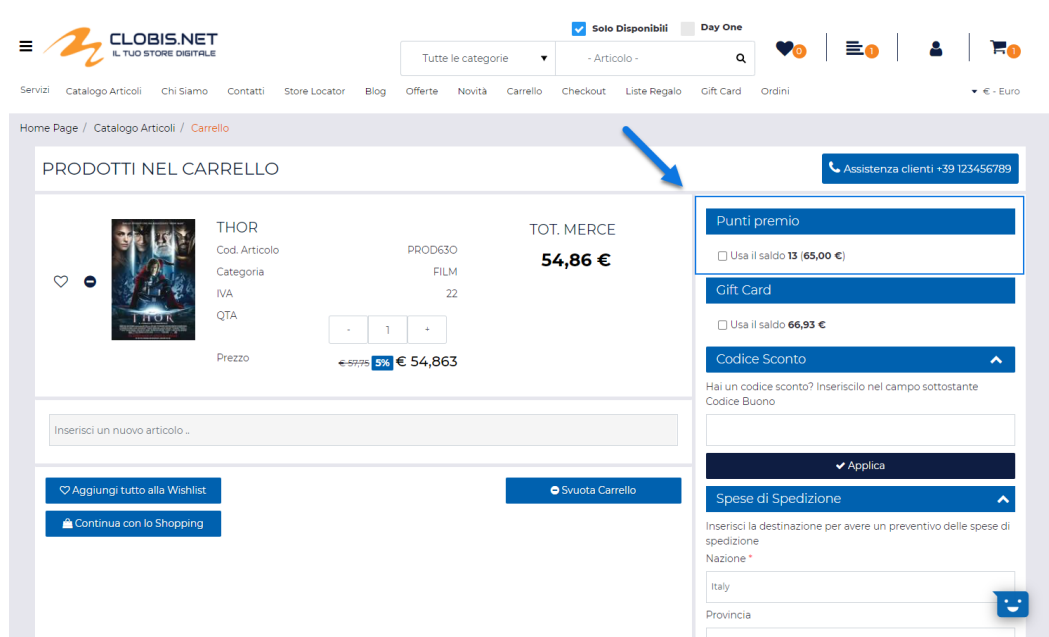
CLOBIS.NET
IL TUO STORE DIGITALE

Solo Disponibili Day One

Tutte le categorie
- Articolo -

0 1 1

Servizi Catalogo Articoli Chi Siamo Contatti Store Locator Blog Offerte Novità Carrello Checkout Liste Regalo Gift Card Ordini € - Euro

Home Page / Catalogo Articoli / Carrello

PRODOTTI NEL CARRELLO

Assistenza clienti +39 123456789

THOR
Cod. Articolo PROD63O
Categoria FILM
IVA 22
QTA
- 1 +
Prezzo € 57,75 5% € 54,863

TOT. MERCE
54,86 €

Inserisci un nuovo articolo ..

Aggiungi tutto alla Wishlist
Svuota Carrello
Continua con lo Shopping

Punti premio
Usa il saldo 13 (65,00 €)

Gift Card
Usa il saldo 66,93 €

Codice Sconto
Hai un codice sconto? Inseriscilo nel campo sottostante
Codice Buono

Applica

Spese di Spedizione
Inserisci la destinazione per avere un preventivo delle spese di spedizione
Nazione *
Italy
Provincia